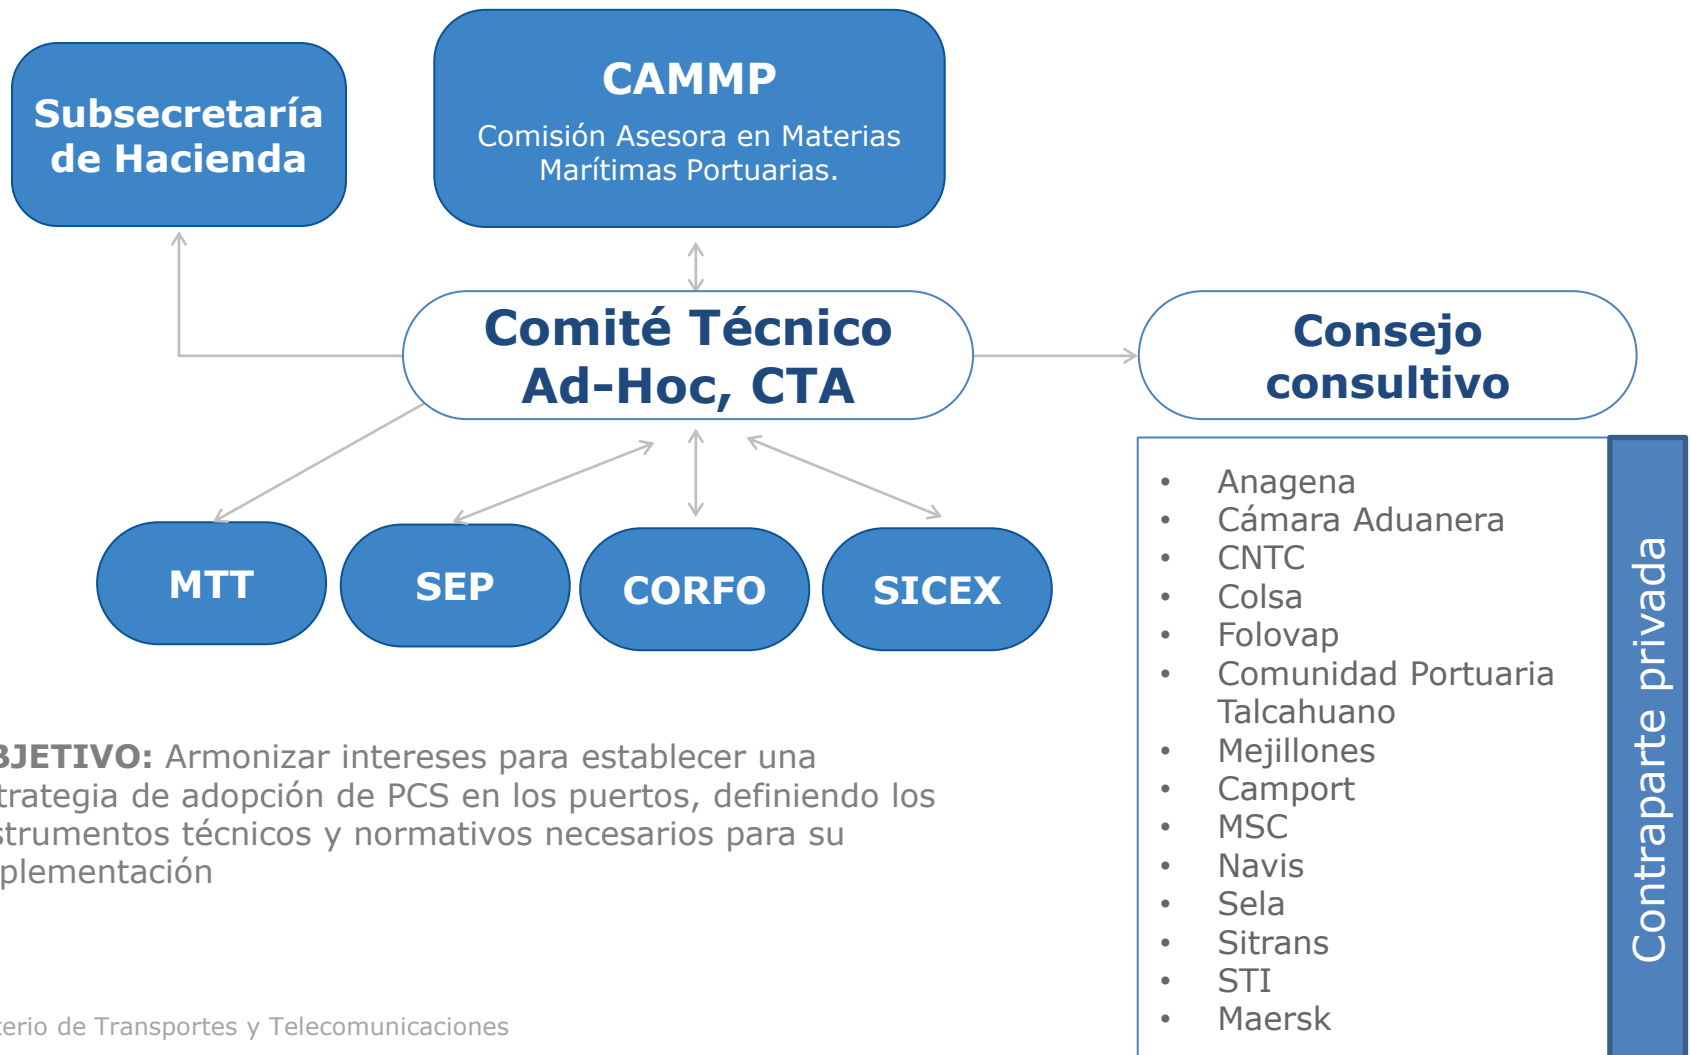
Subsecretaría de Hacienda

CAMMP

Comisión Asesora en Materias Marítimas Portuarias.

Comité Técnico Ad-Hoc, CTA

Consejo consultivo

MTT

SEP

CORFO

SICEX

- Anagena
- Cámara Aduanera
- CNTC
- Colsa
- Folovap
- Comunidad Portuaria Talcahuano
- Mejillones
- Camport
- MSC
- Navis
- Sela
- Sitrans
- STI
- Maersk

Contraparte privada

BJETIVO: Armonizar intereses para establecer una trategia de adopción de PCS en los puertos, definiendo los strumentos técnicos y normativos necesarios para su plementación

terio de Transportes y Telecomunicaciones